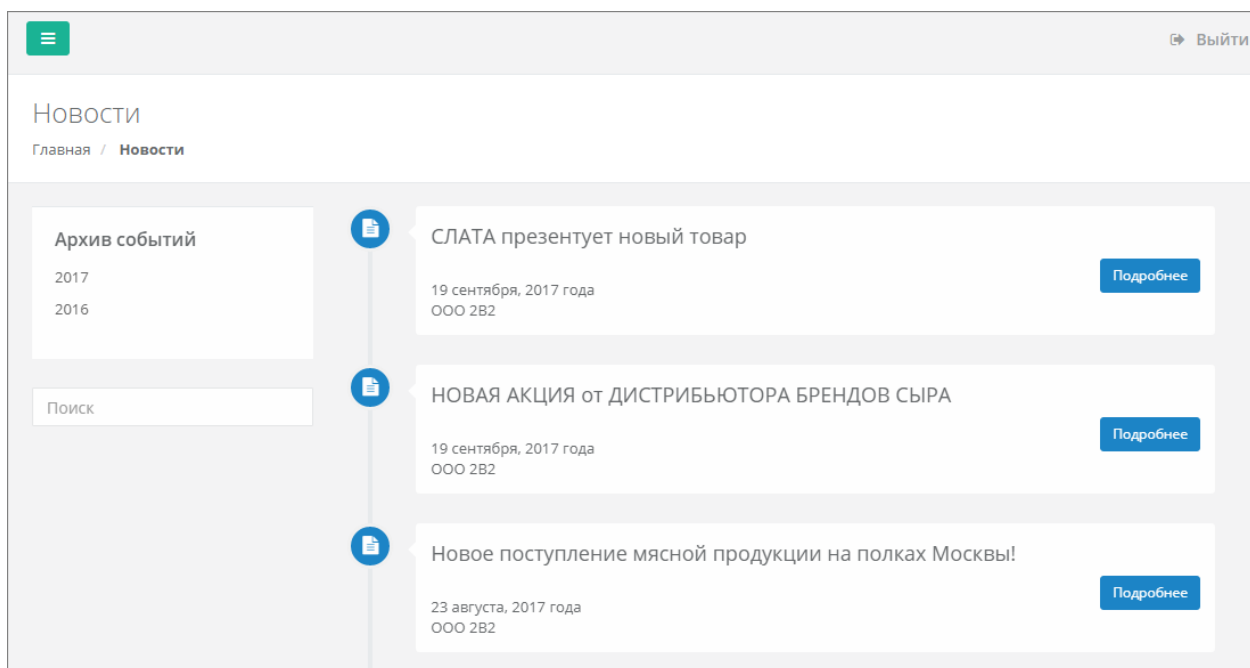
Выйти

Новости

Главная / Новости

Архив событий

2017

2016

Поиск

СЛАТА презентует новый товар

19 сентября, 2017 года
ООО 2В2

Подробнее

НОВАЯ АКЦИЯ от ДИСТРИБЬЮТОРА БРЕНДОВ СЫРА

19 сентября, 2017 года
ООО 2В2

Подробнее

Новое поступление мясной продукции на полках Москвы!

23 августа, 2017 года
ООО 2В2

Подробнее